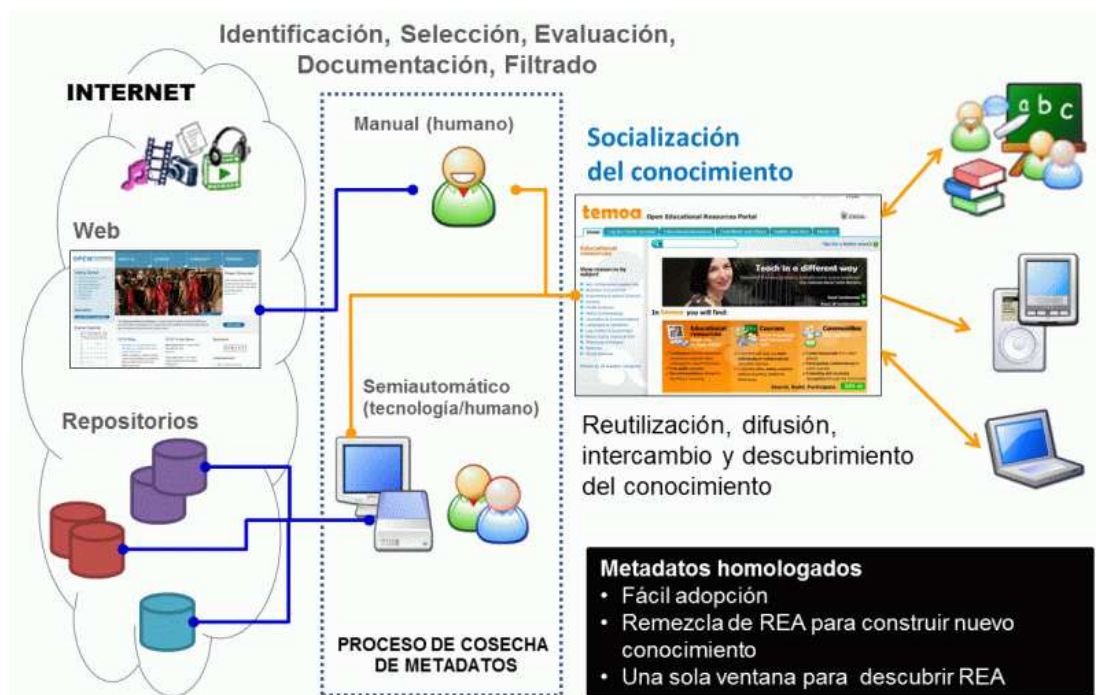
Identificación, Selección, Evaluación, Documentación, Filtrado

INTERNET

Web

Repositorios

Manual (humano)

Semiautomático (tecnología/humano)

PROCESO DE COSECHA DE METADATOS

Socialización del conocimiento

temoa Open Educational Resources Portal

Teach in a different way

In temoa you will find:

Educational resources

Courses

Communities

Reutilización, difusión, intercambio y descubrimiento del conocimiento

a b c

Metadatos homologados
• Fácil adopción
• Remezcla de REA para construir nuevo conocimiento
• Una sola ventana para descubrir REA